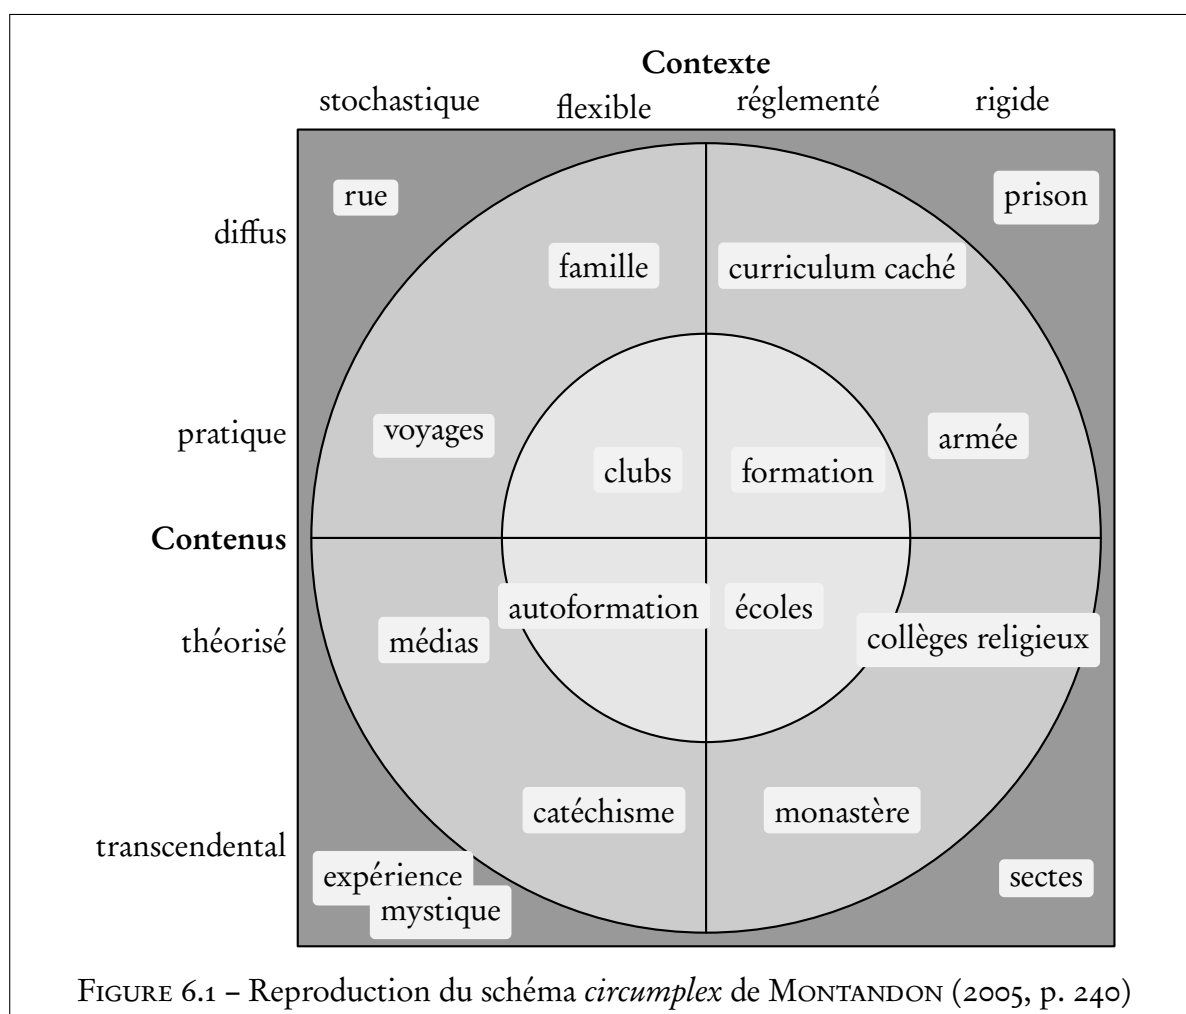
Contexte

stochastique flexible réglementé rigide

diffus

pratique

Contenus

théorisé

transcendental

rue

prison

famille

curriculum caché

voyages

clubs

formation

armée

autoformation

écoles

médias

collèges religieux

catéchisme

monastère

expérience mystique

sectes

FIGURE 6.1 – Reproduction du schéma *circumplex* de MONTANDON (2005, p. 240)